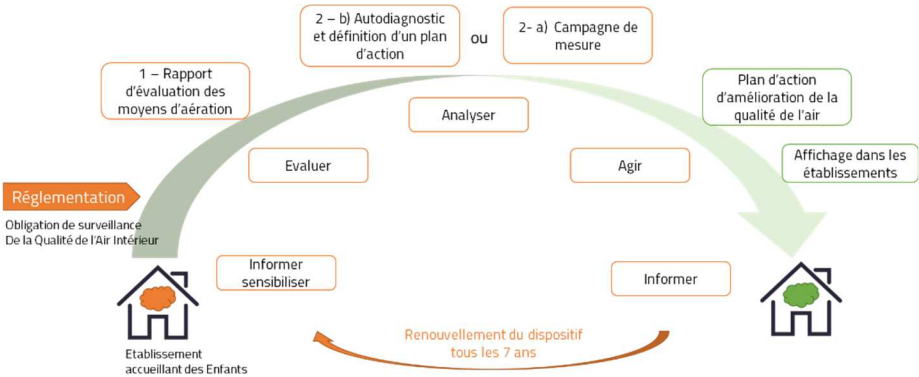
2 – b) Autodiagnostic et définition d'un plan d'action

ou

2- a) Campagne de mesure

1 – Rapport d'évaluation des moyens d'aération

Analyser

Plan d'action d'amélioration de la qualité de l'air

Evaluer

Agir

Affichage dans les établissements

Réglementation

Obligation de surveillance De la Qualité de l'Air Intérieur

Informer sensibiliser

Informer

Renouvellement du dispositif tous les 7 ans

Etablissement accueillant des Enfants